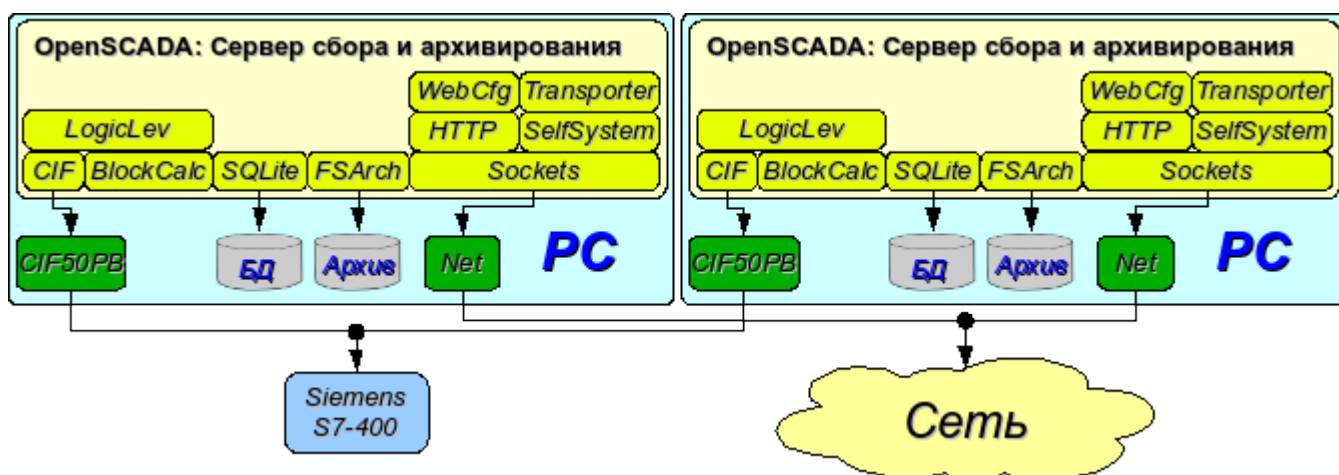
OpenSCADA: Сервер сбора и архивирования

WebCfg
Transporter
LogicLev
HTTP
SelfSystem
CIF
BlockCalc
SQLite
FSArch
Sockets

CIF50PB
БД
Архив
Net
PC

OpenSCADA: Сервер сбора и архивирования

WebCfg
Transporter
LogicLev
HTTP
SelfSystem
CIF
BlockCalc
SQLite
FSArch
Sockets

CIF50PB
БД
Архив
Net
PC

Siemens S7-400

Сеть